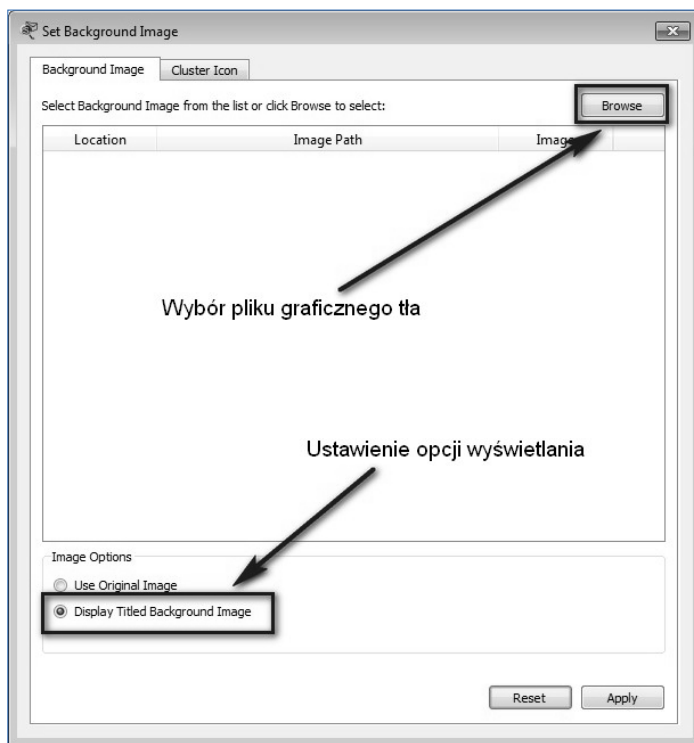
Set Background Image

Background Image | Cluster Icon

Select Background Image from the list or click Browse to select:

Browse

| Location | Image Path | Image |
|---|---|---|

Wybór pliku graficznego tła

Ustawienie opcji wyświetlania

Image Options

Use Original Image

Display Titled Background Image

Reset Apply